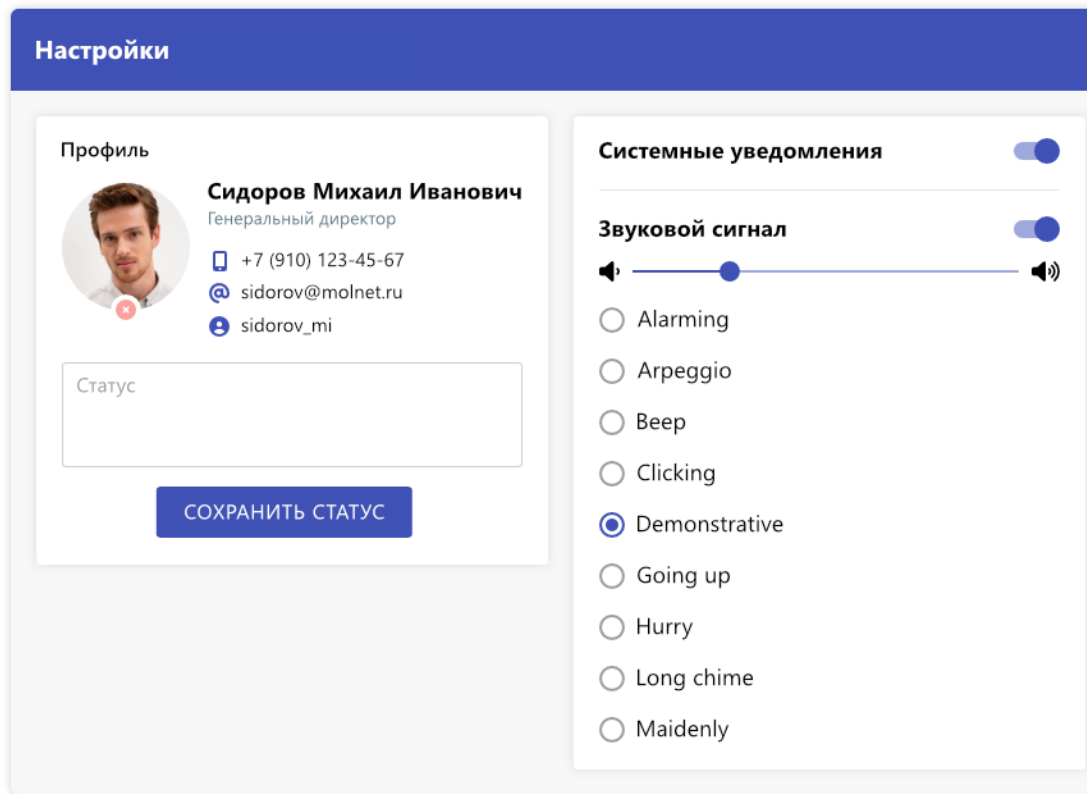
Настройки

Профиль

Сидоров Михаил Иванович
Генеральный директор
+7 (910) 123-45-67
sidorov@molnet.ru
sidorov_mi

Статус

СОХРАНИТЬ СТАТУС

Системные уведомления

Звуковой сигнал

Alarming
Arpeggio
Beep
Clicking
Demonstrative
Going up
Hurry
Long chime
Maidenly